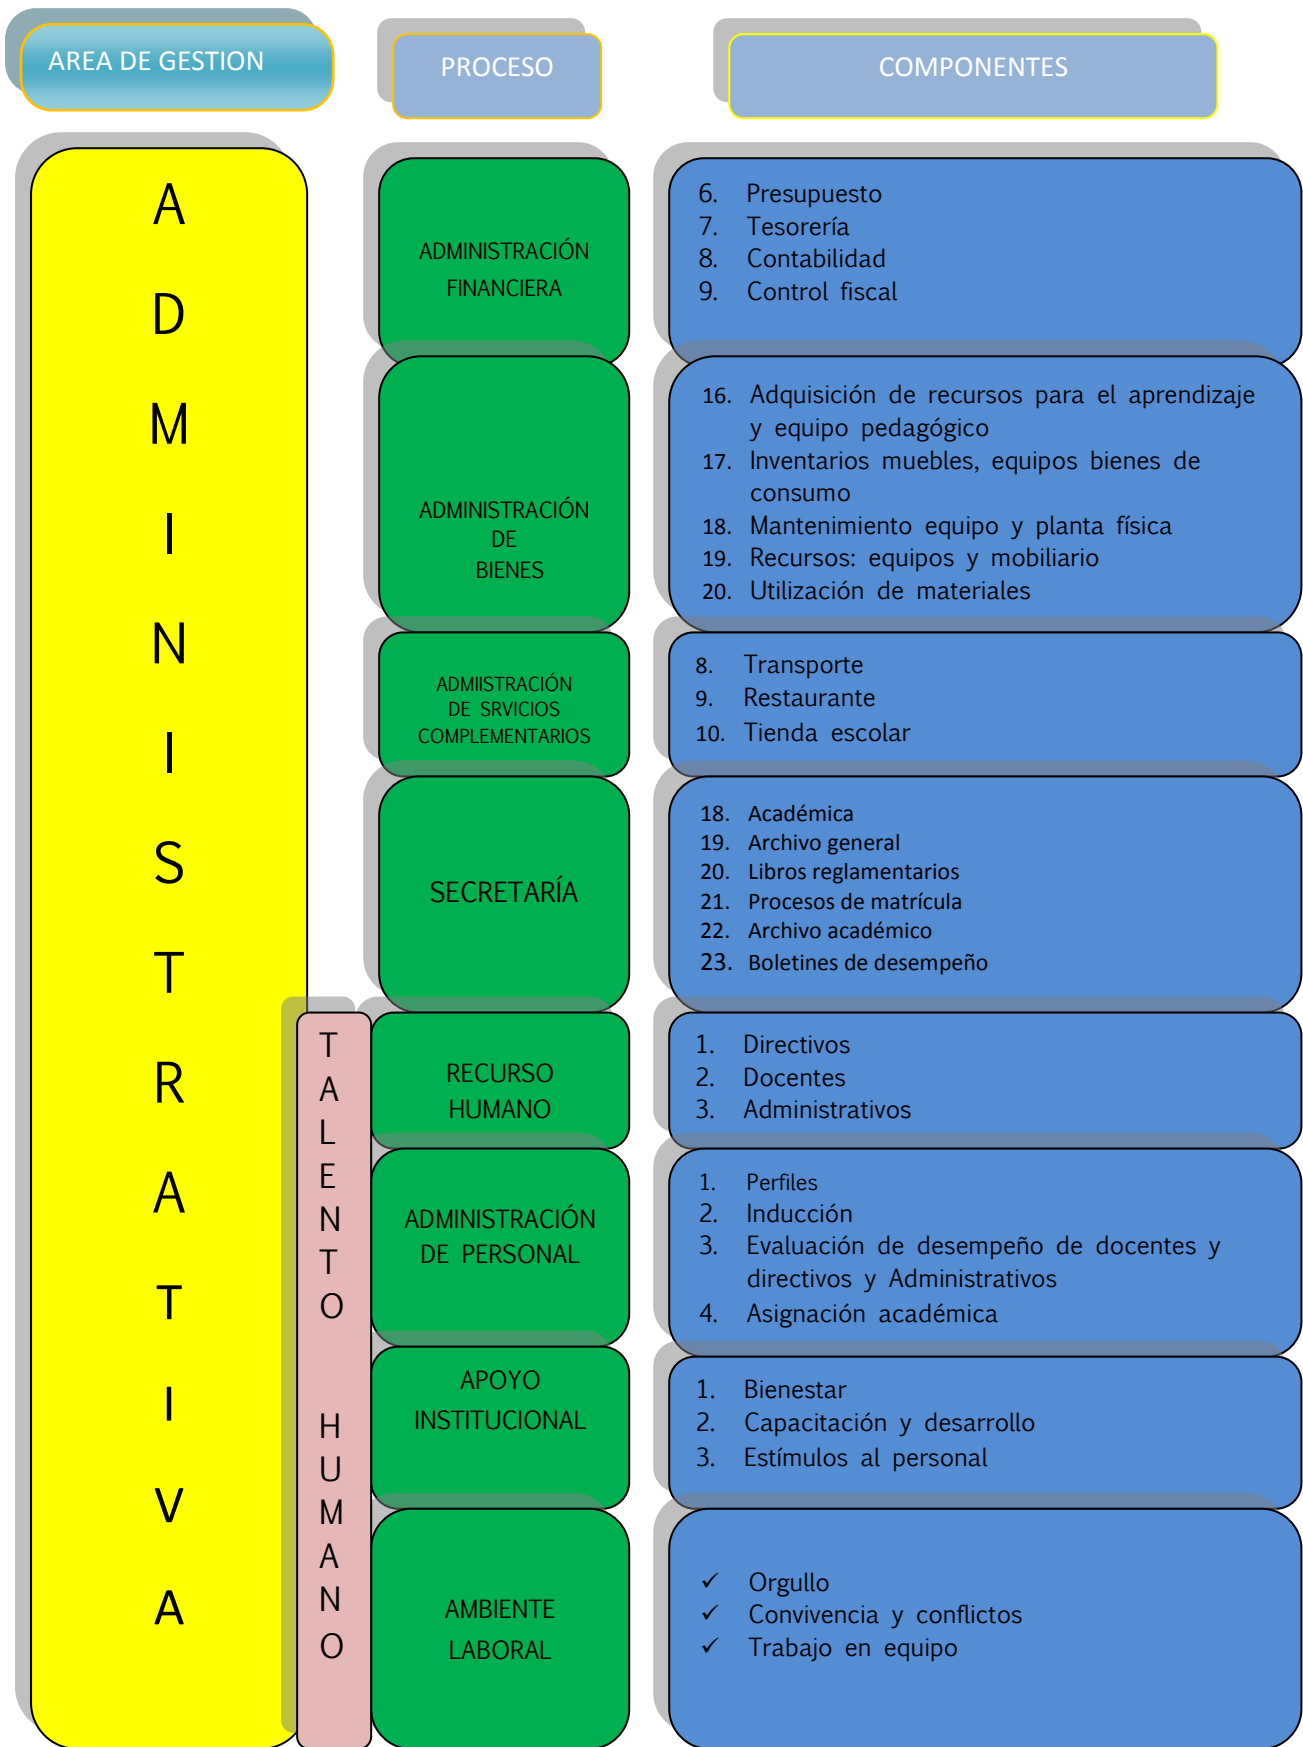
AREA DE GESTION

PROCESO

COMPONENTES

ADMINISTRATIVA

ADMINISTRACIÓN FINANCIERA

6. Presupuesto
7. Tesorería
8. Contabilidad
9. Control fiscal

ADMINISTRACIÓN DE BIENES

16. Adquisición de recursos para el aprendizaje y equipo pedagógico
17. Inventarios muebles, equipos bienes de consumo
18. Mantenimiento equipo y planta física
19. Recursos: equipos y mobiliario
20. Utilización de materiales

ADMIISTRACIÓN DE SRVICIOS COMPLEMENTARIOS

8. Transporte
9. Restaurante
10. Tienda escolar

SECRETARÍA

18. Académica
19. Archivo general
20. Libros reglamentarios
21. Procesos de matrícula
22. Archivo académico
23. Boletines de desempeño

TALENTO HUMANO

RECURSO HUMANO

1. Directivos
2. Docentes
3. Administrativos

ADMINISTRACIÓN DE PERSONAL

1. Perfiles
2. Inducción
3. Evaluación de desempeño de docentes y directivos y Administrativos
4. Asignación académica

APOYO INSTITUCIONAL

1. Bienestar
2. Capacitación y desarrollo
3. Estímulos al personal

AMBIENTE LABORAL

✓ Orgullo
✓ Convivencia y conflictos
✓ Trabajo en equipo